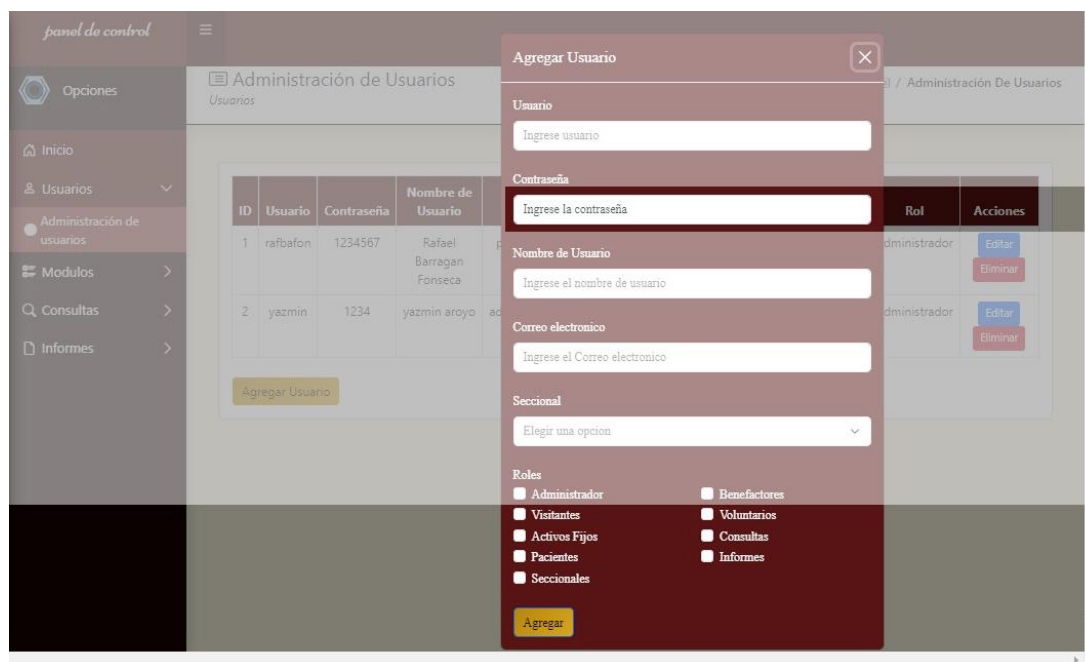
panel de control

Opciones

Inicio
Usuarios
Administración de usuarios
Modulos
Consultas
Informes

Administración de Usuarios
Usuarios

/ Administración De Usuarios

| ID | Usuario | Contraseña | Nombre de Usuario | p | Rol | Acciones |
|---|---|---|---|---|---|---|
| 1 | rafbafon | 1234567 | Rafael Barragan Fonseca | p | dministrador | Editar Eliminar |
| 2 | yazmin | 1234 | yazmin aroyo | ac | dministrador | Editar Eliminar |

Agregar Usuario

Agregar Usuario

Usuario
Ingrese usuario

Contraseña
Ingrese la contraseña

Nombre de Usuario
Ingrese el nombre de usuario

Correo electronico
Ingrese el Correo electronico

Seccional
Elegir una opcion

Roles
Administrador
Benefactores
Visitantes
Voluntarios
Activos Fijos
Consultas
Pacientes
Informes
Seccionales

Agregar